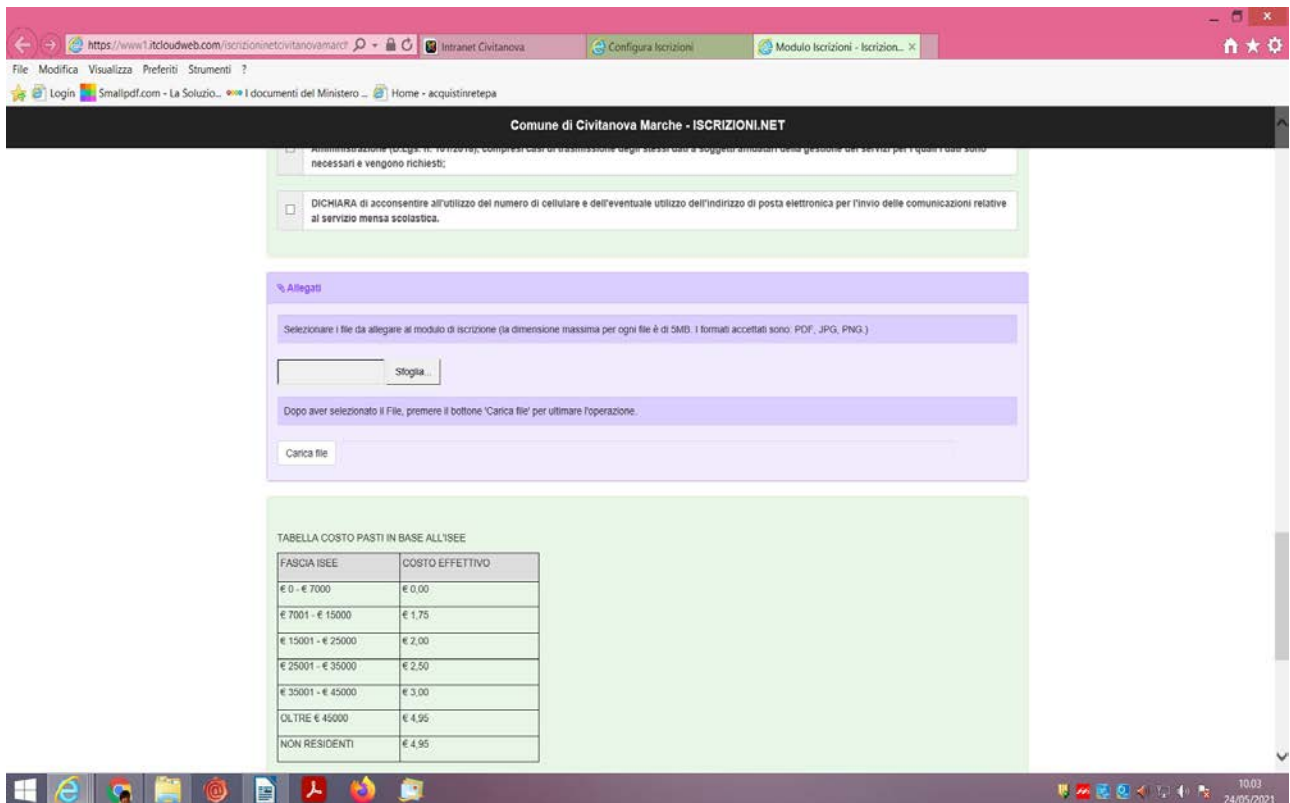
https://www1.itcloudweb.com/iscrizioninetcivitanovamarch

Intranet Civitanova

Configura Iscrizioni

Modulo Iscrizioni - Iscrizion... ×

File Modifica Visualizza Preferiti Strumenti ?

Login Smallpdf.com - La Soluzio... I documenti del Ministero ... Home - acquistinretepa

Comune di Civitanova Marche - ISCRIZIONI.NET

Amministrazione (D.Lgs. n. 101/2018), compresi casi di trasmissione degli stessi dati a soggetti affidatari della gestione dei servizi per i quali i dati sono necessari e vengono richiesti;

DICHIARA di acconsentire all'utilizzo del numero di cellulare e dell'eventuale utilizzo dell'indirizzo di posta elettronica per l'invio delle comunicazioni relative al servizio mensa scolastica.

Allegati

Selezionare i file da allegare al modulo di iscrizione (la dimensione massima per ogni file è di 5MB. I formati accettati sono: PDF, JPG, PNG.)

Sfoglia...

Dopo aver selezionato il File, premere il bottone 'Carica file' per ultimare l'operazione.

Carica file

TABELLA COSTO PASTI IN BASE ALL'ISEE

| FASCIA ISEE | COSTO EFFETTIVO |
|---|---|
| € 0 - € 7000 | € 0,00 |
| € 7001 - € 15000 | € 1,75 |
| € 15001 - € 25000 | € 2,00 |
| € 25001 - € 35000 | € 2,50 |
| € 35001 - € 45000 | € 3,00 |
| OLTRE € 45000 | € 4,95 |
| NON RESIDENTI | € 4,95 |

10:03
24/05/2021